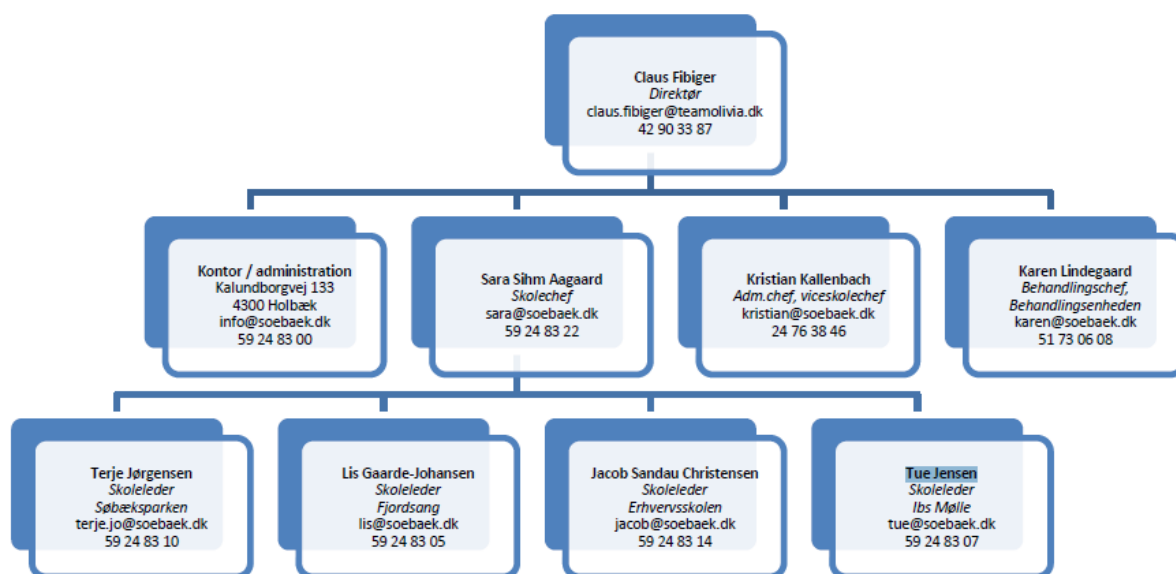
Claus Fibiger
Direktør
claus.fibiger@teamolivia.dk
42 90 33 87

Kontor / administration
Kalundborgvej 133
4300 Holbæk
info@soebaek.dk
59 24 83 00

Sara Sihm Aagaard
Skolechef
sara@soebaek.dk
59 24 83 22

Kristian Kallenbach
Adm.chef, viceskolechef
kristian@soebaek.dk
24 76 38 46

Karen Lindegaard
Behandlingschef,
Behandlingsenheden
karen@soebaek.dk
51 73 06 08

Terje Jørgensen
Skoleleder
Søbæksparken
terje.jo@soebaek.dk
59 24 83 10

Lis Gaarde-Johansen
Skoleleder
Fjordsang
lis@soebaek.dk
59 24 83 05

Jacob Sandau Christensen
Skoleleder
Erhvervsskolen
jacob@soebaek.dk
59 24 83 14

Tue Jensen
Skoleleder
Ibs Mølle
tue@soebaek.dk
59 24 83 07